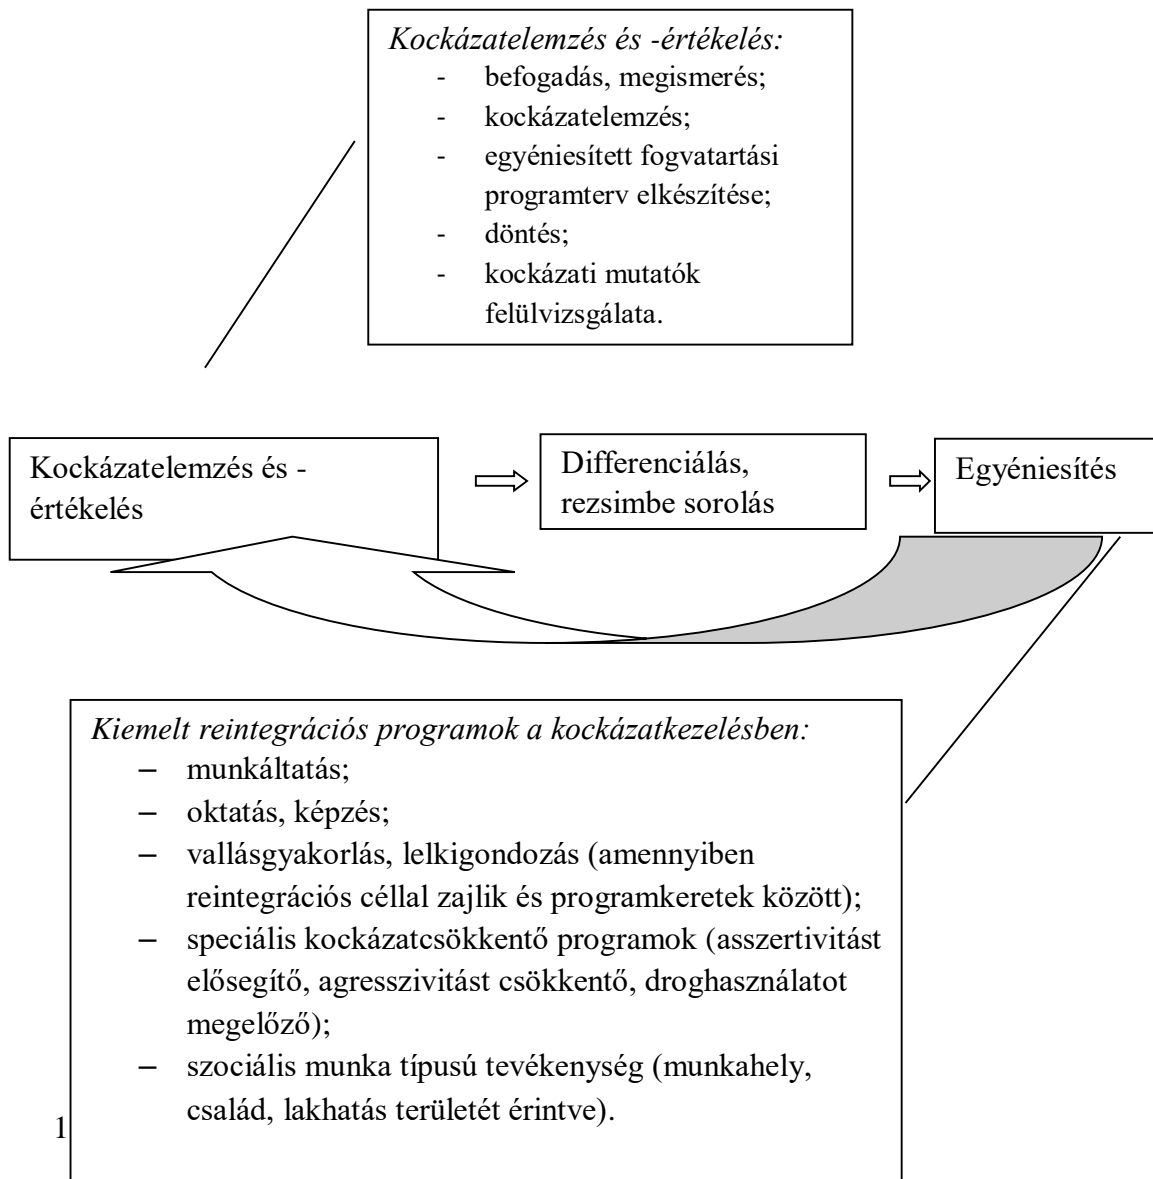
Kockázatelemzés és -értékelés:
- befogadás, megismerés;
- kockázatelemzés;
- egyéniesített fogvatartási programterv elkészítése;
- döntés;
- kockázati mutatók felülvizsgálata.

Kockázatelemzés és -értékelés

Differenciálás, rezsimbe sorolás

Egyéniesítés

Kiemelt reintegrációs programok a kockázatkezelésben:
– munkáltatás;
– oktatás, képzés;
– vallásgyakorlás, lelkigondozás (amennyiben reintegrációs céllal zajlik és programkeretek között);
– speciális kockázatcsökkentő programok (asszertivitást elősegítő, agresszivitást csökkentő, droghasználatot megelőző);
– szociális munka típusú tevékenység (munkahely, család, lakhatás területét érintve).

1